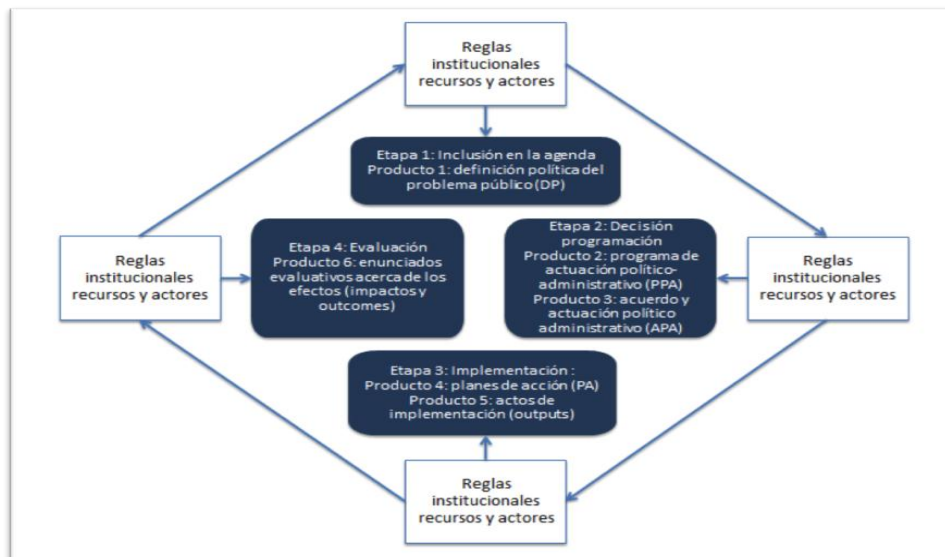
Reglas institucionales recursos y actores

Etapa 1: Inclusión en la agenda
Producto 1: definición política del problema público (DP)

Reglas institucionales recursos y actores

Etapa 4: Evaluación
Producto 6: enunciados evaluativos acerca de los efectos (impactos y outcomes)

Etapa 2: Decisión programación
Producto 2: programa de actuación político-administrativo (PPA)
Producto 3: acuerdo y actuación político administrativo (APA)

Reglas institucionales recursos y actores

Etapa 3: Implementación :
Producto 4: planes de acción (PA)
Producto 5: actos de implementación (outputs)

Reglas institucionales recursos y actores